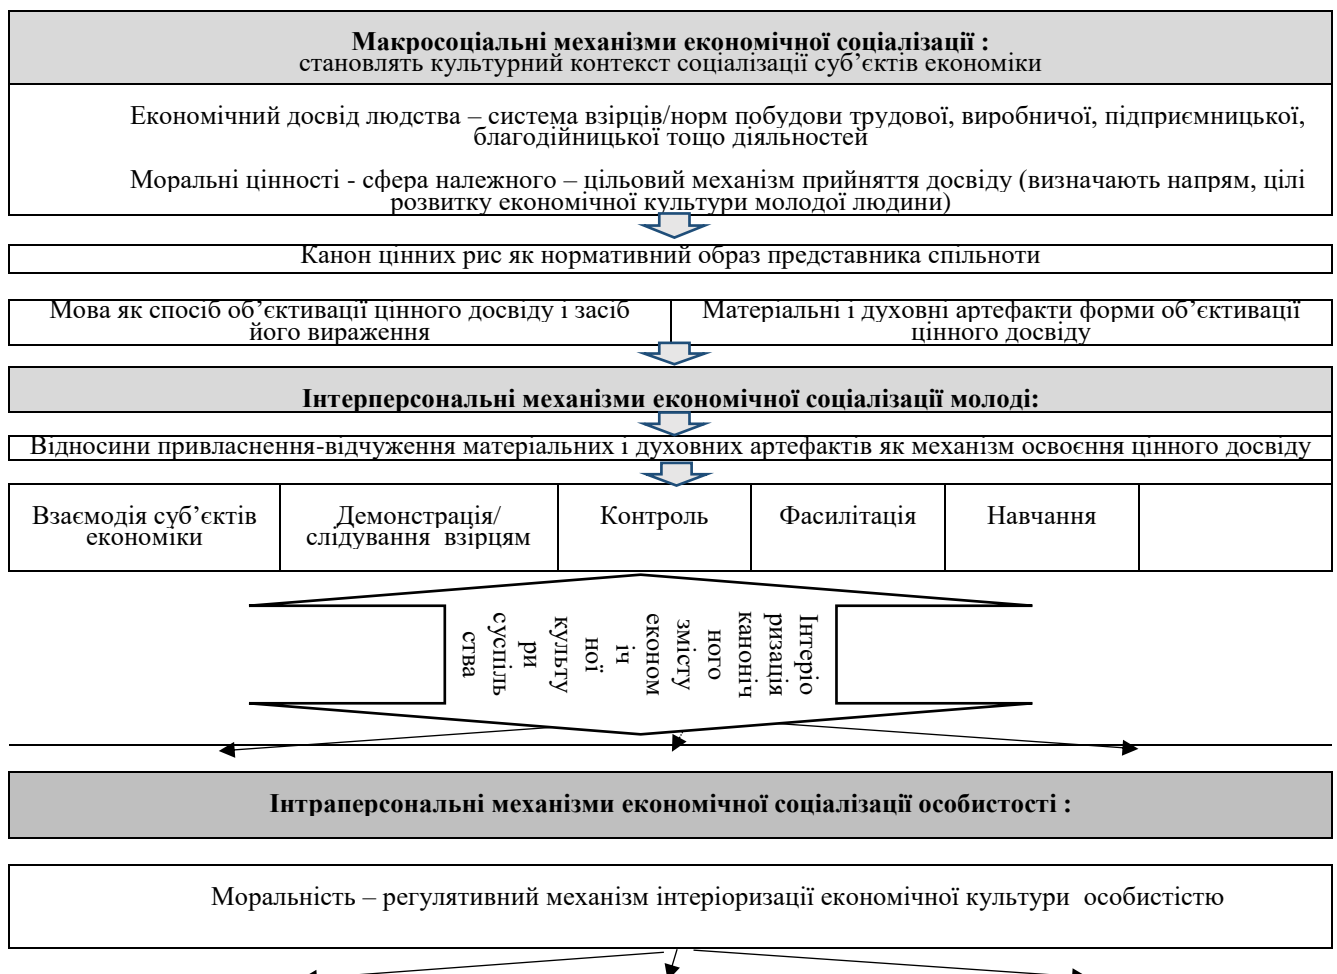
**Макросоціальні механізми економічної соціалізації :**
становлять культурний контекст соціалізації суб'єктів економіки

Економічний досвід людства – система взірців/норм побудови трудової, виробничої, підприємницької, благодійницької тощо діяльностей

Моральні цінності - сфера належного – цільовий механізм прийняття досвіду (визначають напрям, цілі розвитку економічної культури молодої людини)

Канон цінних рис як нормативний образ представника спільноти

Мова як спосіб об'єктивації цінного досвіду і засіб його вираження

Матеріальні і духовні артефакти форми об'єктивації цінного досвіду

**Інтерперсональні механізми економічної соціалізації молоді:**

Відносини привласнення-відчуження матеріальних і духовних артефактів як механізм освоєння цінного досвіду

| Взаємодія суб'єктів економіки | Демонстрація/ слідування взірцям | Контроль | Фасилітація | Навчання | |
|---|---|---|---|---|---|

Інтеріоризація канонічного змісту економічної культури суспільства

**Інтраперсональні механізми економічної соціалізації особистості :**

Моральність – регулятивний механізм інтеріоризації економічної культури особистістю